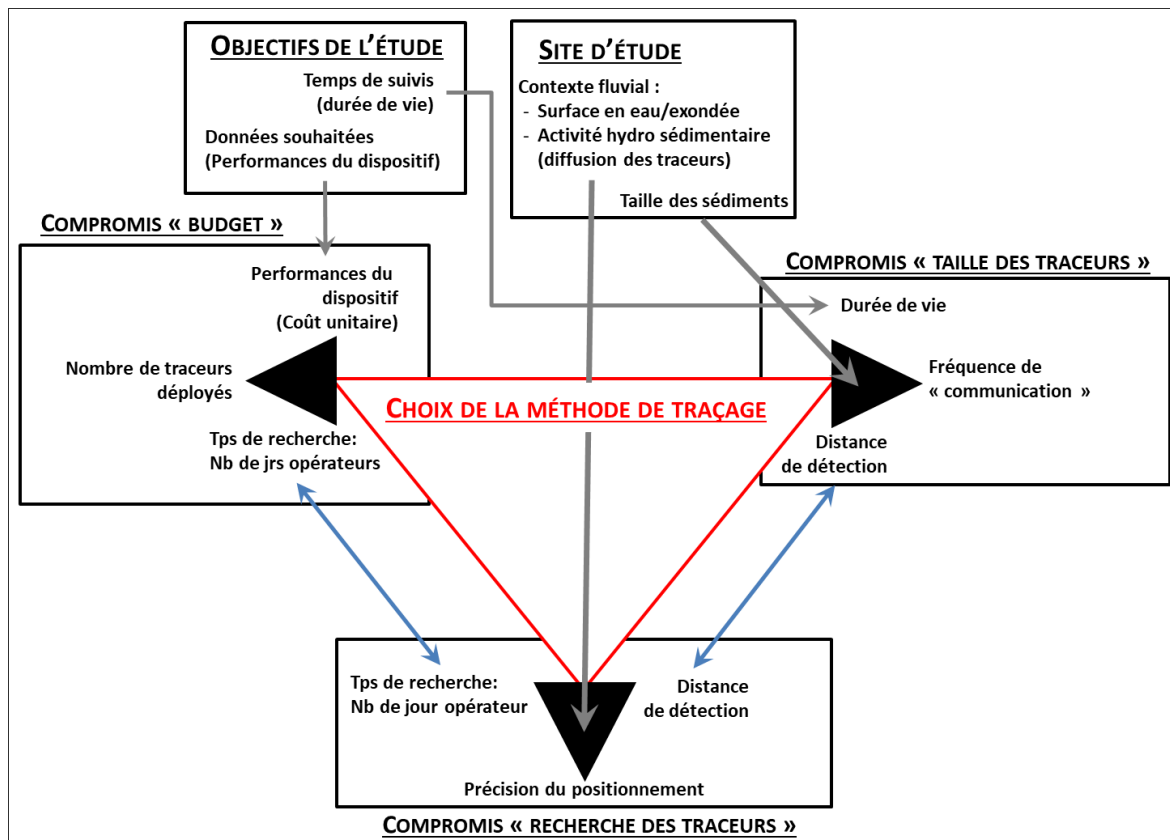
OBJECTIFS DE L'ÉTUDE
Temps de suivis (durée de vie)
Données souhaitées (Performances du dispositif)

SITE D'ÉTUDE
Contexte fluvial :
- Surface en eau/exondée
- Activité hydro sédimentaire (diffusion des traceurs)
Taille des sédiments

COMPROMIS « BUDGET »
Performances du dispositif (Coût unitaire)
Nombre de traceurs déployés
Tps de recherche: Nb de jrs opérateurs

COMPROMIS « TAILLE DES TRACEURS »
Durée de vie
Fréquence de « communication »
Distance de détection

CHOIX DE LA MÉTHODE DE TRAÇAGE

Tps de recherche: Nb de jour opérateur
Distance de détection
Précision du positionnement
COMPROMIS « RECHERCHE DES TRACEURS »